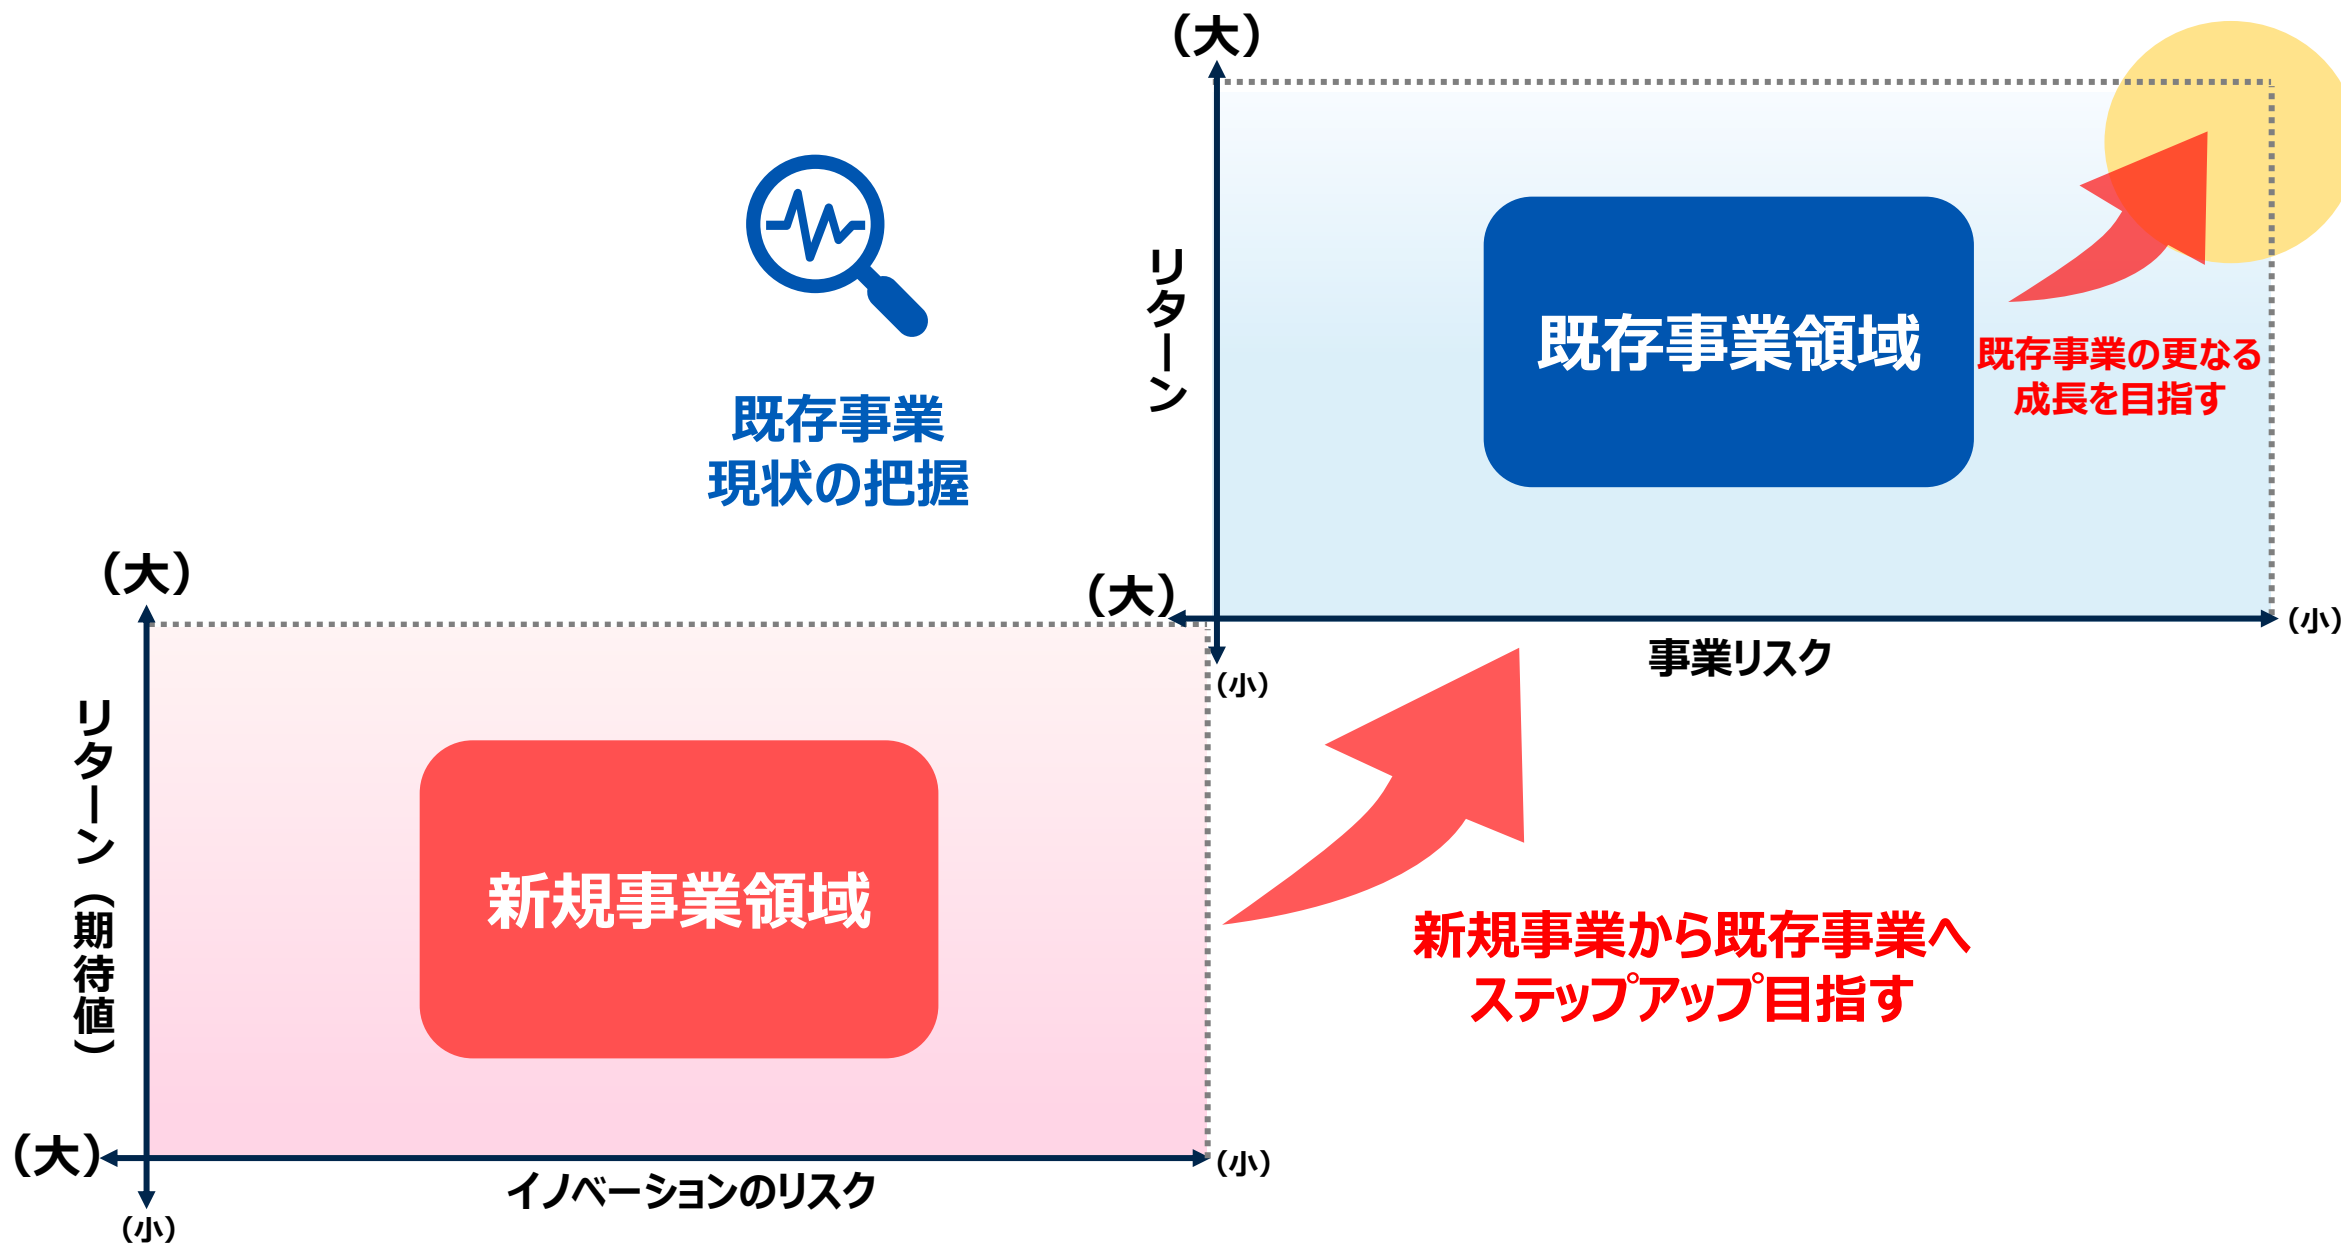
（大）

リターン

既存事業領域

既存事業の更なる成長を目指す

（大）

（小）

事業リスク

（小）

既存事業
現状の把握

（大）

リターン（期待値）

新規事業領域

（大）

（小）

イノベーションのリスク

（小）

新規事業から既存事業へ
ステップアップ目指す